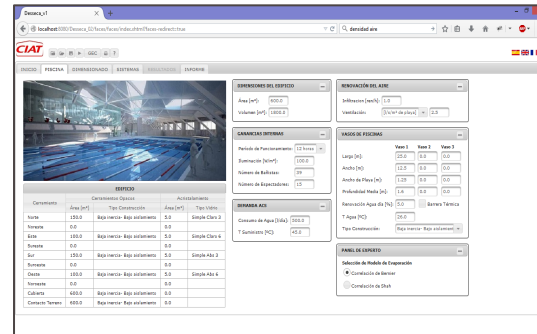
Dessaca_v1 × +

localhost:8080/Dessaca_03/faces/faces/index.xhtml?faces-redirect=true

densidad aire

CIAT

GEC

INICIO | PISCINA | DIMENSIONADO | SISTEMAS | RESULTADOS | INFORME

DIMENSIONES DEL EDIFICIO

Área (m²): 600.0

Volumen (m³): 1800.0

GANANCIAS INTERNAS

Periodo de Funcionamiento: 12 horas

Iluminación (W/m²): 100.0

Número de Bañistas: 30

Número de Espectadores: 15

DEMANDA ACS

Consumo de Agua (l/día): 500.0

T Suministro (ºC): 45.0

RENOVACIÓN DEL AIRE

Infiltracion (ren/h): 1.0

Ventilación: 2.5

VASOS DE PISCINAS

| | Vaso 1 | Vaso 2 | Vaso 3 |
|---|---|---|---|
| Largo (m): | 25.0 | 0.0 | 0.0 |
| Ancho (m): | 12.5 | 0.0 | 0.0 |
| Ancho de Playa (m): | 1.25 | 0.0 | 0.0 |
| Profundidad Media (m): | 1.6 | 0.0 | 0.0 |
| Renovación Agua de (%): | 5.0 | | |

Barrera Térmica

T Agua (ºC): 26.0

Tipo Construcción: Baja inercia - Bajo aislamiento

PANEL DE EXPERTO

Selección de Modelo de Evaporación

Correlación de Bernier

Correlación de Shah

EDIFICIO

| Cerramiento | Cerramientos Opacos Área (m²) | Tipo Construcción | Acristalamiento Área (m²) | Tipo Construcción |
|---|---|---|---|---|
| Norte | 150.0 | Baja inercia - Bajo aislamiento | 5.0 | Simple Claro 3 |
| Noreste | 0.0 | | 0.0 | |
| Este | 100.0 | Baja inercia - Bajo aislamiento | 5.0 | Simple Claro 6 |
| Sureste | 0.0 | | 0.0 | |
| Sur | 150.0 | Baja inercia - Bajo aislamiento | 5.0 | Simple Abs 3 |
| Suroeste | 0.0 | | 0.0 | |
| Oeste | 100.0 | Baja inercia - Bajo aislamiento | 5.0 | Simple Abs 6 |
| Noroeste | 0.0 | | 0.0 | |
| Cubierta | 600.0 | Baja inercia - Bajo aislamiento | 0.0 | |
| Contacto Terreno | 600.0 | Baja inercia - Bajo aislamiento | 0.0 | |